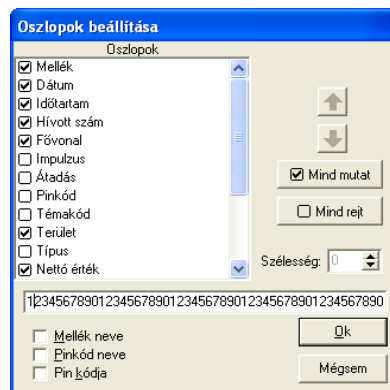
Oszlopok beállítása

Oszlopok

☑ Mellék
☑ Dátum
☑ Időtartam
☑ Hívott szám
☑ Fővonal
☐ Impulzus
☐ Átadás
☐ Pinkód
☐ Témakód
☑ Terület
☐ Típus
☑ Nettó érték

☑ Mind mutat

☐ Mind rejt

Szélesség: 0

12345678901234567890123456789012345678901234567890

☐ Mellék neve
☐ Pinkód neve
☐ Pin kódja

Ok

Mégsem